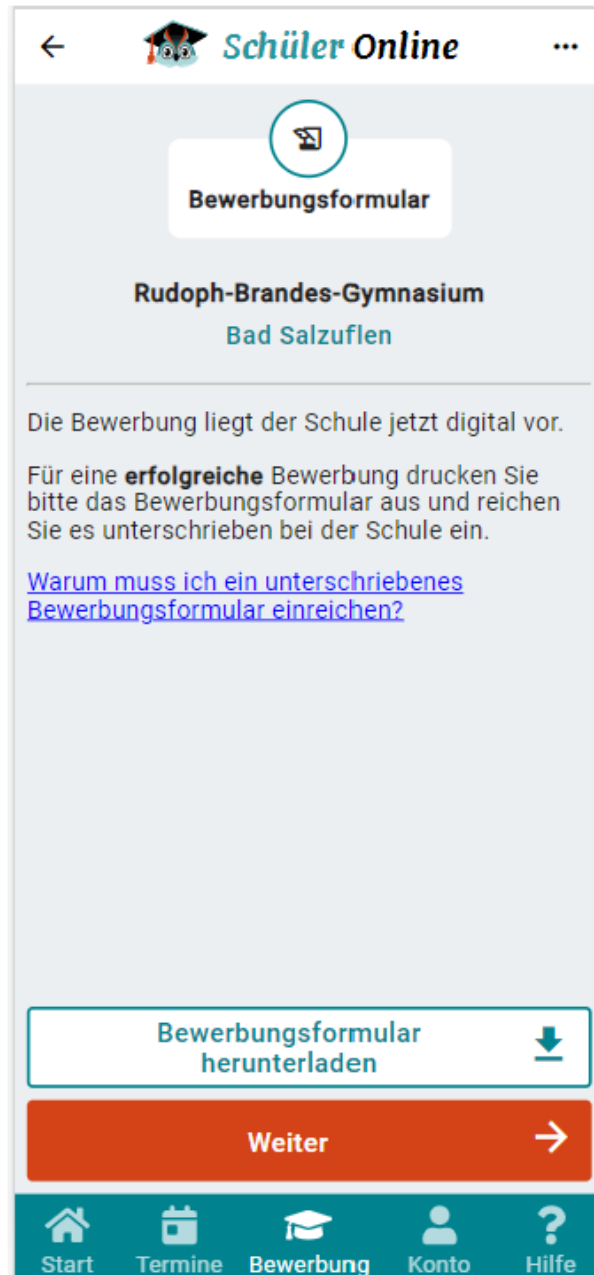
← Schüler Online ···

Bewerbungsformular

Rudoph-Brandes-Gymnasium

Bad Salzuflen

Die Bewerbung liegt der Schule jetzt digital vor.

Für eine **erfolgreiche** Bewerbung drucken Sie bitte das Bewerbungsformular aus und reichen Sie es unterschrieben bei der Schule ein.

Warum muss ich ein unterschriebenes Bewerbungsformular einreichen?

Bewerbungsformular herunterladen

Weiter →

Start Termine Bewerbung Konto Hilfe